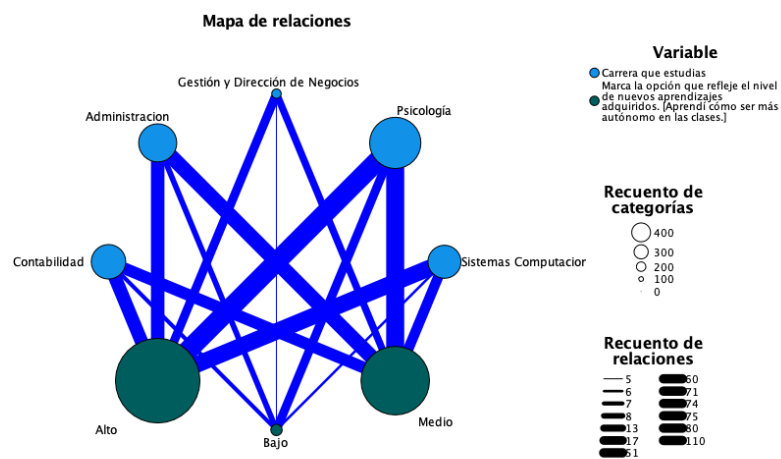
Mapa de relaciones

Gestión y Dirección de Negocios

Administracion

Psicología

Contabilidad

Sistemas Computacior

Alto

Bajo

Medio

Variable

Carrera que estudias

Marca la opción que refleje el nivel de nuevos aprendizajes adquiridos. [Aprendí cómo ser más autónomo en las clases.]

Recuento de categorías

400
300
200
100
0

Recuento de relaciones

5
6
7
8
13
17
51
60
71
74
75
80
110